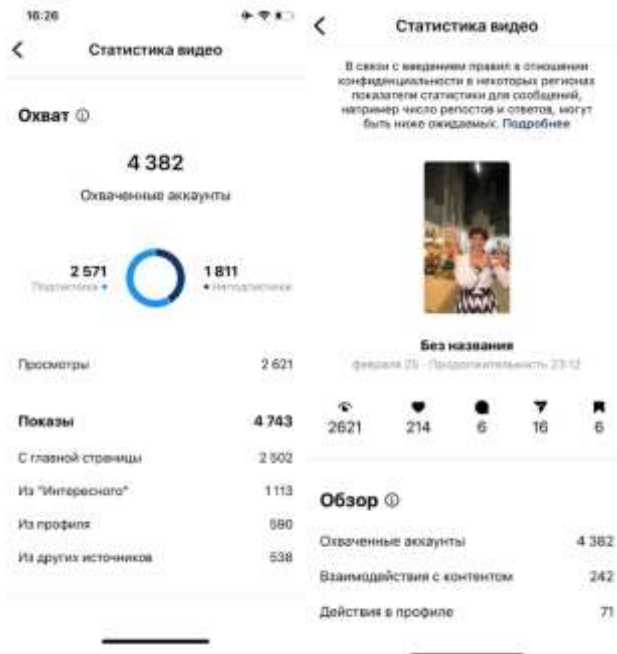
16:26

Статистика видео

Охват ⓘ

4 382

Охваченные аккаунты

2 571
Подписчики

1 811
Неподписчики

Просмотры 2 621

Показы 4 743

С главной страницы 2 502

Из "Интересного" 1113

Из профиля 590

Из других источников 538

Статистика видео

В связи с введением правил в отношении конфиденциальности в некоторых регионах показатели статистики для сообщений, например число репостов и ответов, могут быть ниже ожидаемых. Подробнее

Без названия

февраля 25 · Продолжительность 23:12

2621 214 6 16 6

Обзор ⓘ

Охваченные аккаунты 4 382

Взаимодействия с контентом 242

Действия в профиле 71